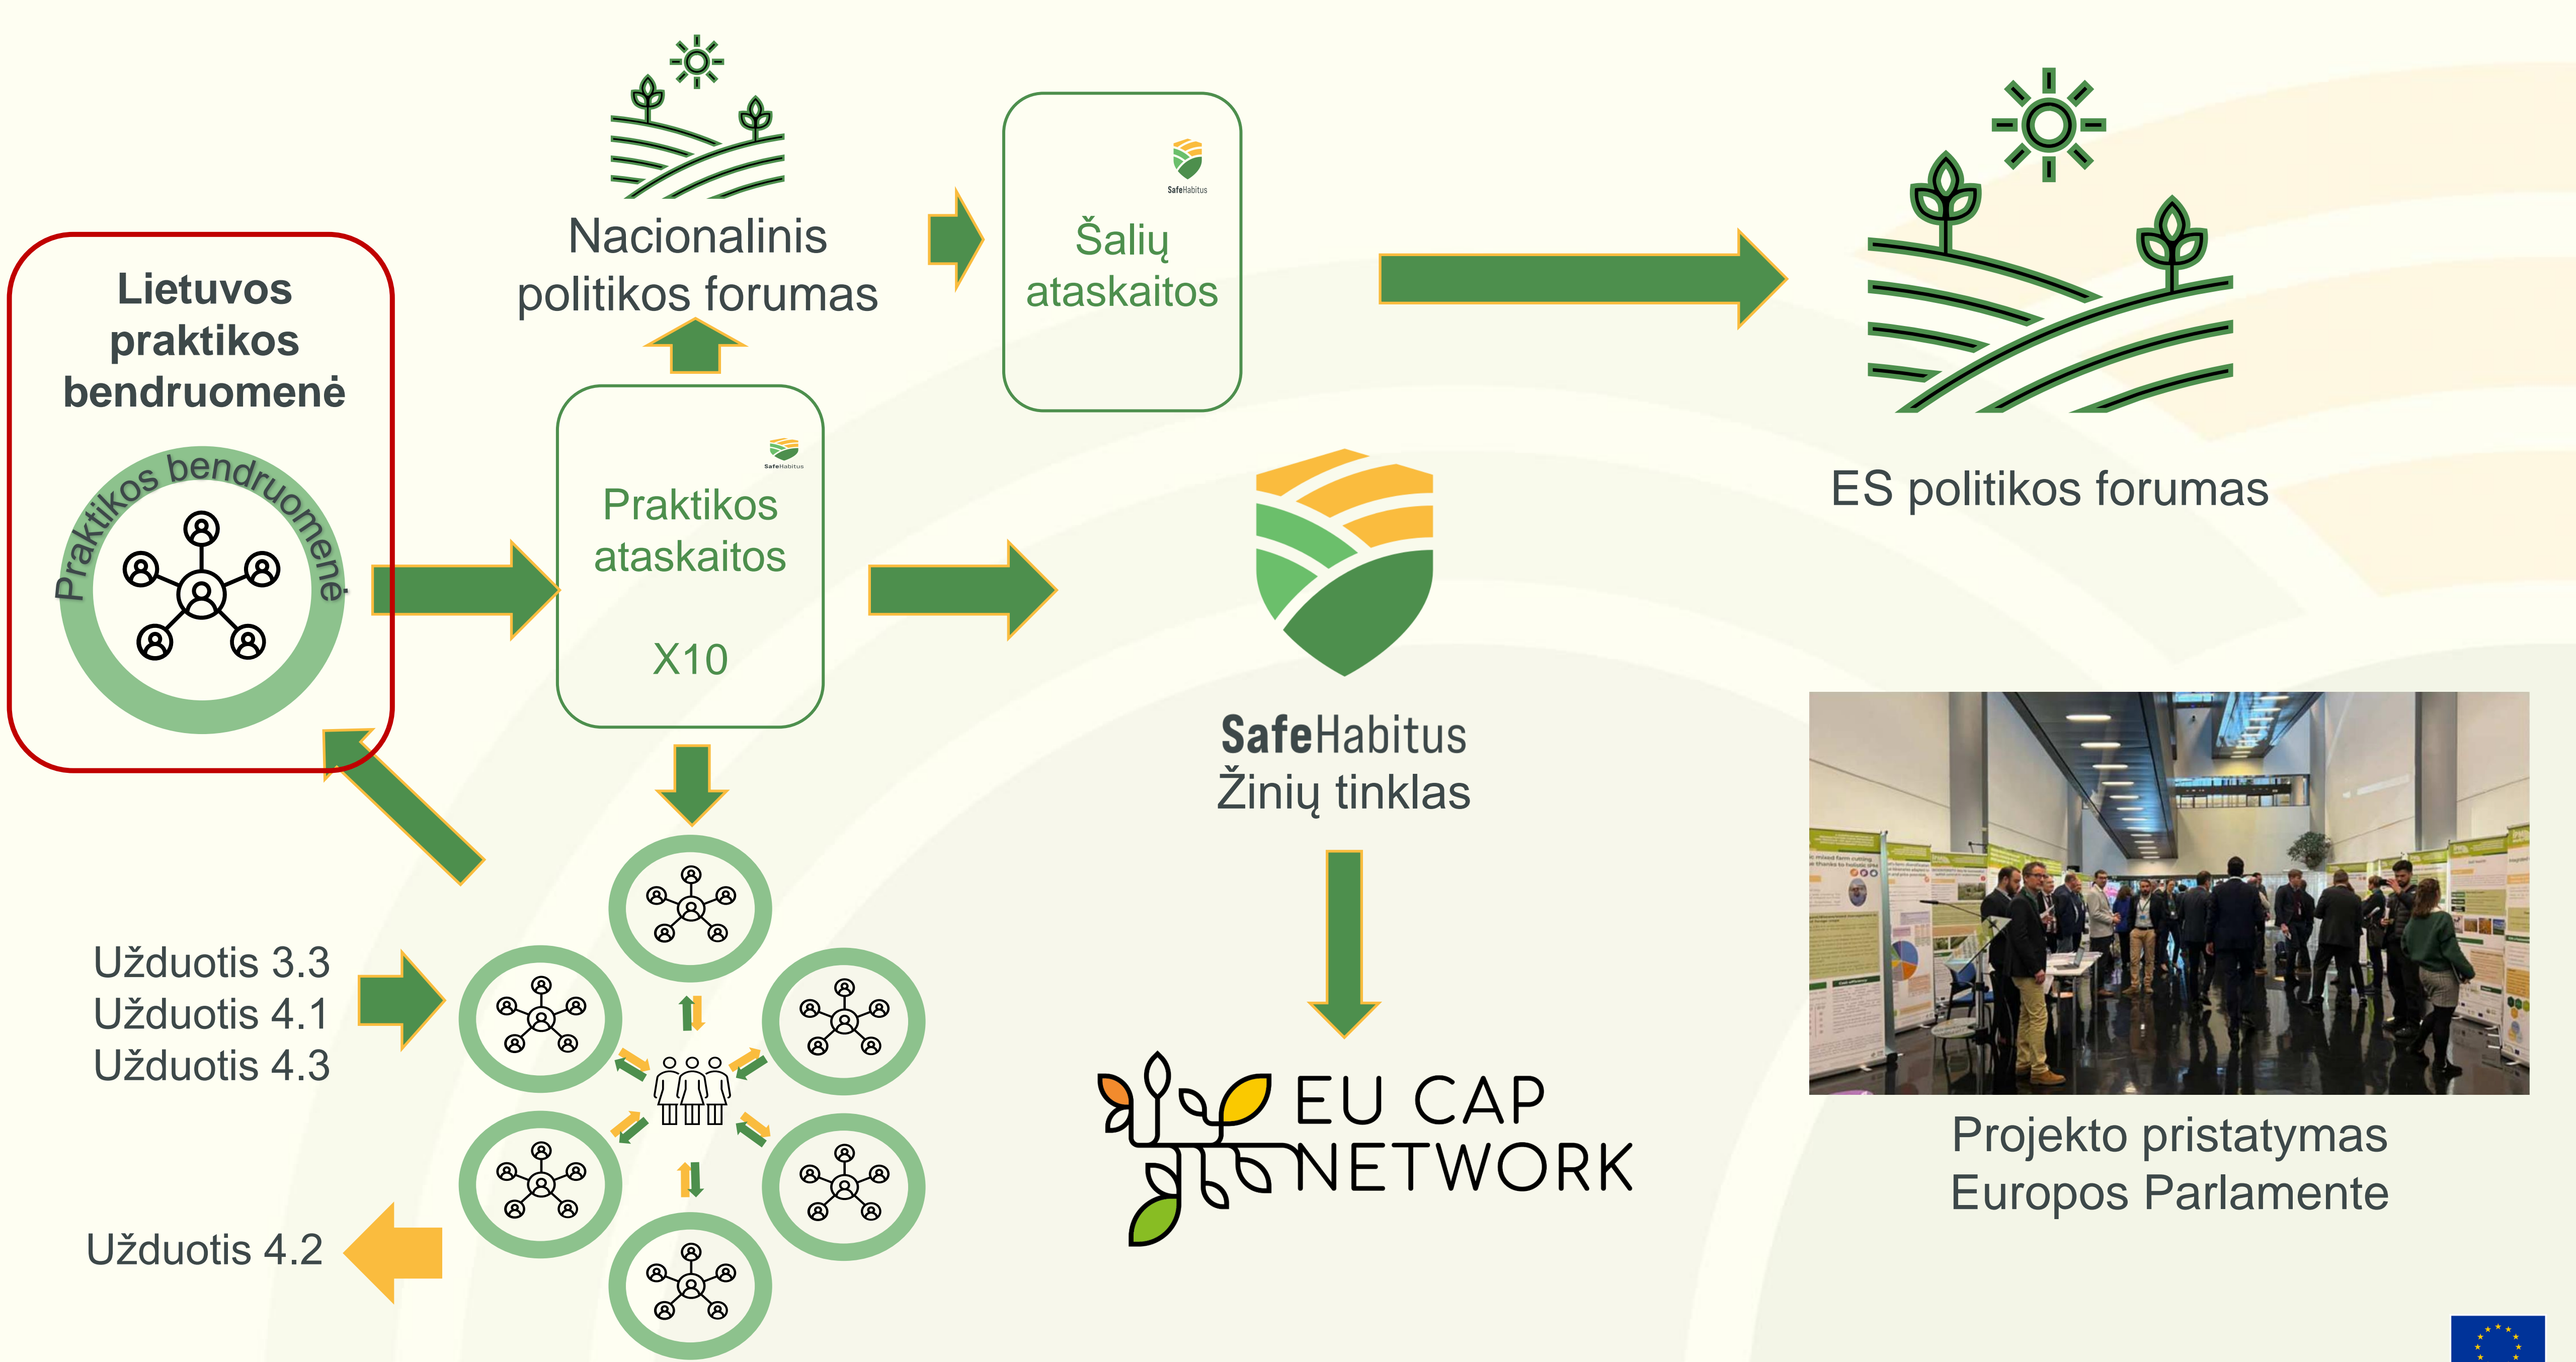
Lietuvos praktikos bendruomenė

Praktikos bendruomenė

Nacionalinis politikos forumas

SafeHabitus

Šalių ataskaitos

ES politikos forumas

SafeHabitus

Praktikos ataskaitos

X10

SafeHabitus
Žinių tinklas

Užduotis 3.3
Užduotis 4.1
Užduotis 4.3

Užduotis 4.2

EU CAP NETWORK

Projekto pristatymas Europos Parlamente